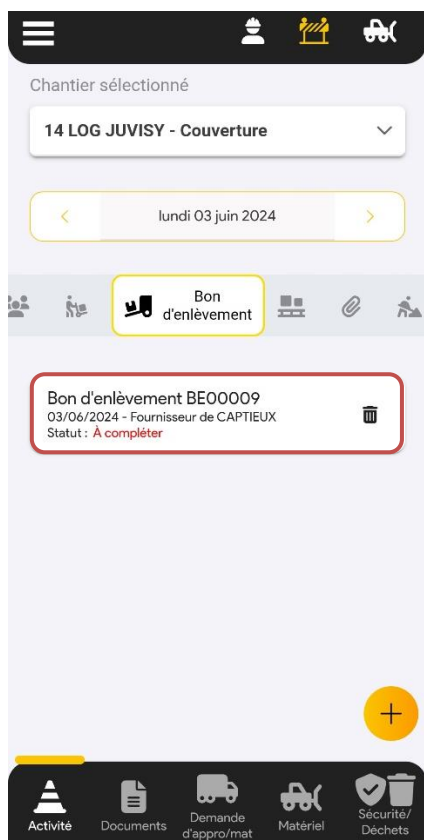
Chantier sélectionné

14 LOG JUVISY - Couverture

<

lundi 03 juin 2024

>

Bon d'enlèvement

Bon d'enlèvement BE00009
03/06/2024 - Fournisseur de CAPTIEUX
Statut : À compléter

+

Activité

Documents

Demande d'appro/mat

Matériel

Sécurité/ Déchets